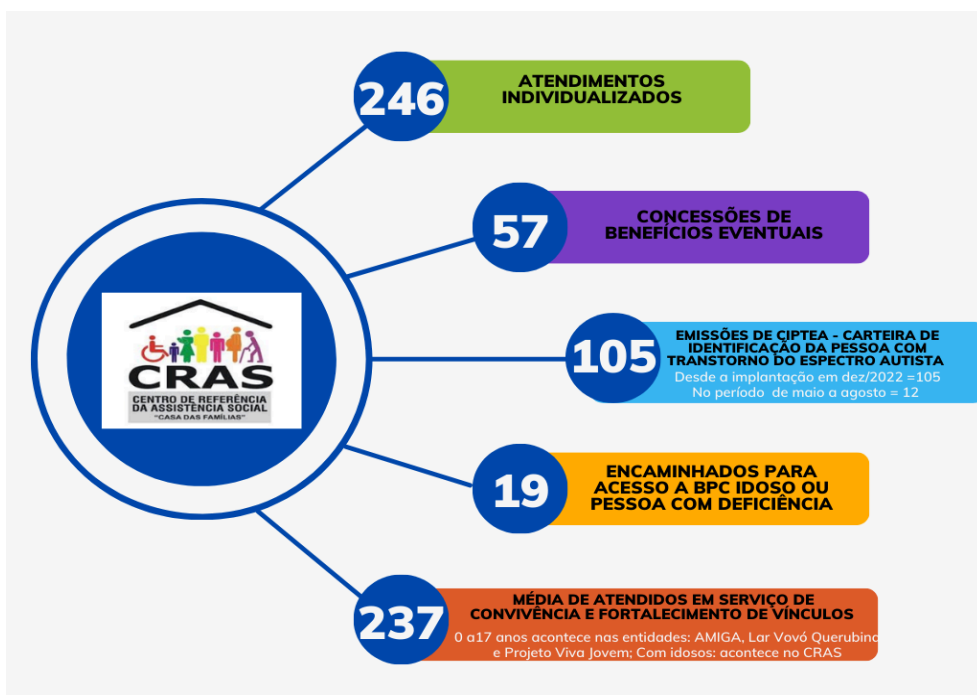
CRAS
CENTRO DE REFERÊNCIA DA ASSISTÊNCIA SOCIAL
"CASA DAS FAMÍLIAS"

246
ATENDIMENTOS INDIVIDUALIZADOS

57
CONCESSÕES DE BENEFÍCIOS EVENTUAIS

105
EMISSÕES DE CIPTEA - CARTEIRA DE IDENTIFICAÇÃO DA PESSOA COM TRANSTORNO DO ESPECTRO AUTISTA
Desde a implantação em dez/2022 =105
No período de maio a agosto = 12

19
ENCAMINHADOS PARA ACESSO A BPC IDOSO OU PESSOA COM DEFICIÊNCIA

237
MÉDIA DE ATENDIDOS EM SERVIÇO DE CONVIVÊNCIA E FORTALECIMENTO DE VÍNCULOS
0 a17 anos acontece nas entidades: AMIGA, Lar Vovó Querubina e Projeto Viva Jovem; Com idosos: acontece no CRAS